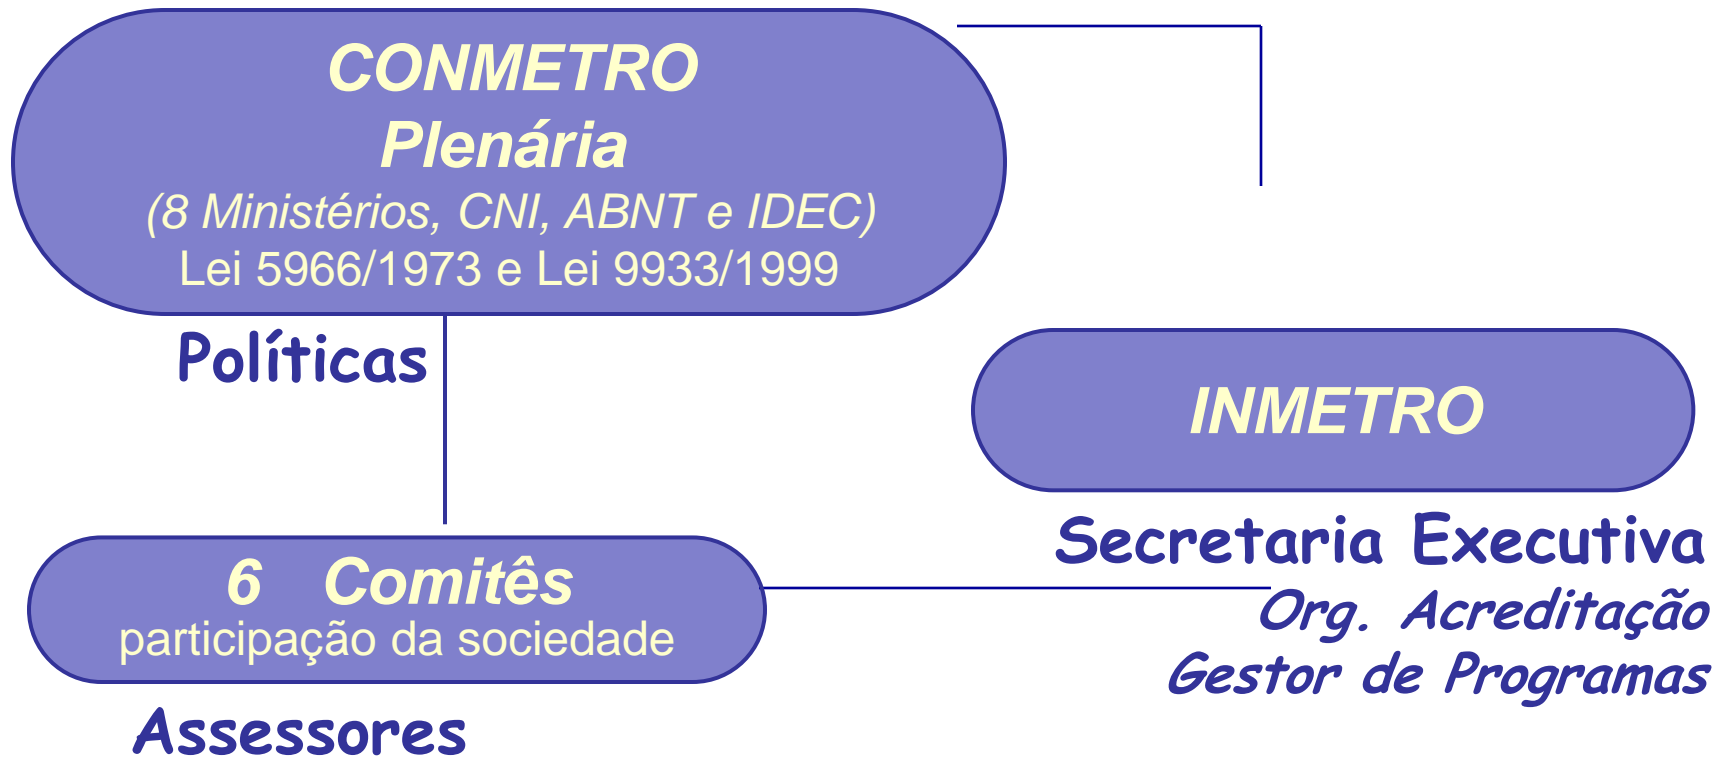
CONMETRO
Plenária
(8 Ministérios, CNI, ABNT e IDEC)
Lei 5966/1973 e Lei 9933/1999

Políticas

INMETRO

Secretaria Executiva
Org. Acreditação
Gestor de Programas

6 Comitês
participação da sociedade

Assessores